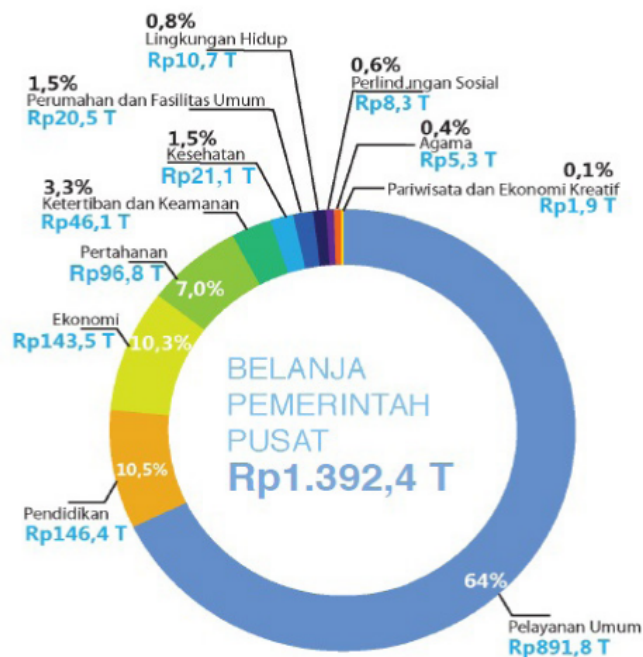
0,8%
Lingkungan Hidup
Rp10,7 T

1,5%
Perumahan dan Fasilitas Umum
Rp20,5 T

0,6%
Perlindungan Sosial
Rp8,3 T

1,5%
Kesehatan
Rp21,1 T

0,4%
Agama
Rp5,3 T

0,1%
Pariwisata dan Ekonomi Kreatif
Rp1,9 T

3,3%
Ketertiban dan Keamanan
Rp46,1 T

Pertahanan
Rp96,8 T
7,0%

Ekonomi
Rp143,5 T
10,3%

BELANJA PEMERINTAH PUSAT
Rp1.392,4 T

10,5%
Pendidikan
Rp146,4 T

64%
Pelayanan Umum
Rp891,8 T